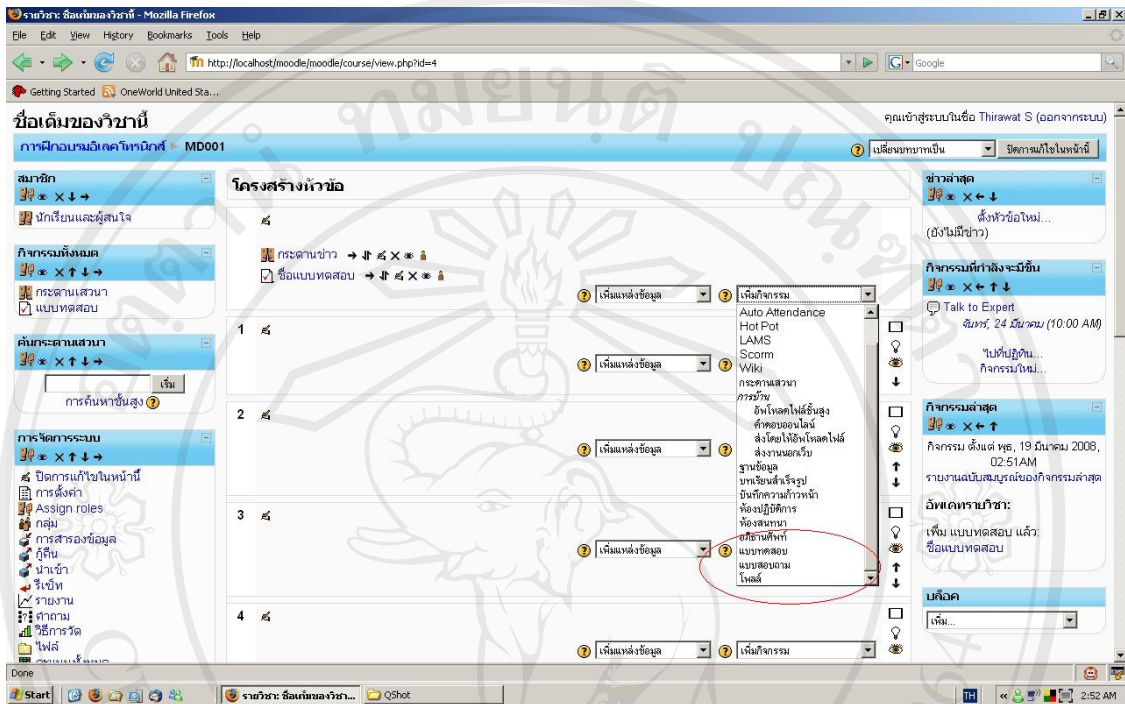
รายวิชา: ชื่อเต็มของวิชานี้ - Mozilla Firefox

File Edit View History Bookmarks Tools Help

http://localhost/moodle/moodle/course/view.php?id=4

Google

Getting Started OneWorld United Sta...

ชื่อเต็มของวิชานี้

คุณเข้าสู่ระบบในชื่อ Thirawat S (ออกจากระบบ)

การฝึกอบรมอิเลคโทรนิกส์ ▸ MD001

เปลี่ยนบทบาทเป็น

ปิดการแก้ไขในหน้านี้

สมาชิก

นักเรียนและผู้สนใจ

กิจกรรมทั้งหมด

กระดานเสวนา

แบบทดสอบ

ค้นกระดานเสวนา

เริ่ม

การค้นหาขั้นสูง

การจัดการระบบ

ปิดการแก้ไขในหน้านี้

การตั้งค่า

Assign roles

กลุ่ม

การสำรองข้อมูล

กู้คืน

นำเข้า

รีเซ็ท

รายงาน

คำถาม

วิธีการวัด

ไฟล์

โครงสร้างหัวข้อ

กระดานข่าว

ชื่อแบบทดสอบ

เพิ่มแหล่งข้อมูล

เพิ่มกิจกรรม

Auto Attendance
Hot Pot
LAMS
Scorm
Wiki
กระดานเสวนา
การบ้าน
อัพโหลดไฟล์ขั้นสูง
คำตอบออนไลน์
ส่งโดยให้อัพโหลดไฟล์
ส่งงานนอกเว็บ
ฐานข้อมูล
บทเรียนสำเร็จรูป
บันทึกความก้าวหน้า
ห้องปฏิบัติการ
ห้องสนทนา
อภิธานศัพท์
แบบทดสอบ
แบบสอบถาม
โพลล์

1

2

3

4

เพิ่มแหล่งข้อมูล

เพิ่มกิจกรรม

ข่าวล่าสุด

ตั้งหัวข้อใหม่...

(ยังไม่มีข่าว)

กิจกรรมที่กำลังจะมีขึ้น

Talk to Expert

จันทร์, 24 มีนาคม (10:00 AM)

ไปที่ปฏิทิน...

กิจกรรมใหม่...

กิจกรรมล่าสุด

กิจกรรม ตั้งแต่ พุธ, 19 มีนาคม 2008, 02:51AM

รายงานฉบับสมบูรณ์ของกิจกรรมล่าสุด

อัพเดทรายวิชา:

เพิ่ม แบบทดสอบ แล้ว:

ชื่อแบบทดสอบ

บล็อค

เพิ่ม...

Done

Start

รายวิชา: ชื่อเต็มของวิชา...

QShot

TH

2:52 AM